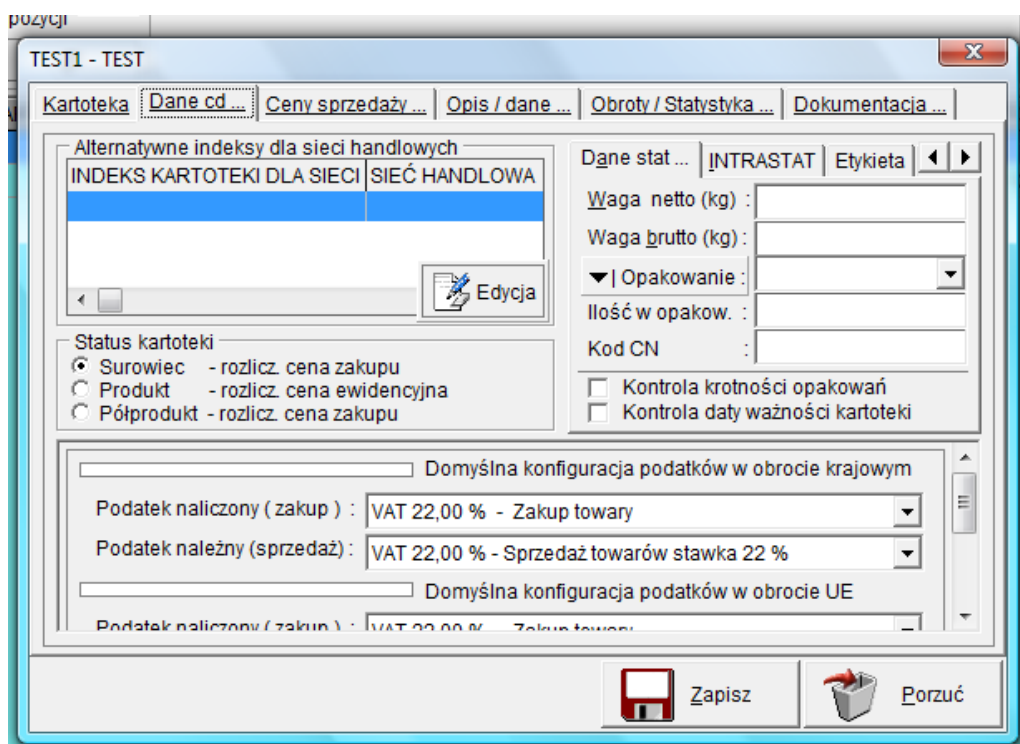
pozycji

TEST1 - TEST

Kartoteka | Dane cd ... | Ceny sprzedaży ... | Opis / dane ... | Obroty / Statystyka ... | Dokumentacja ...

Alternatywne indeksy dla sieci handlowych

| INDEKS KARTOTEKI DLA SIECI | SIEĆ HANDLOWA |
|---|---|
| | |

Edycja

Status kartoteki
Surowiec - rozlicz. cena zakupu
Produkt - rozlicz. cena ewidencyjna
Półprodukt - rozlicz. cena zakupu

Dane stat ... | INTRASTAT | Etykieta

Waga netto (kg) :
Waga brutto (kg) :
Opakowanie :
Ilość w opakow. :
Kod CN :

Kontrola krotności opakowań
Kontrola daty ważności kartoteki

Domyślna konfiguracja podatków w obrocie krajowym

Podatek naliczony ( zakup ) : VAT 22,00 % - Zakup towary
Podatek należny (sprzedaż) : VAT 22,00 % - Sprzedaż towarów stawka 22 %

Domyślna konfiguracja podatków w obrocie UE

Podatek naliczony ( zakup ) : VAT 22,00 % - Zakup towary

Zapisz
Porzuć